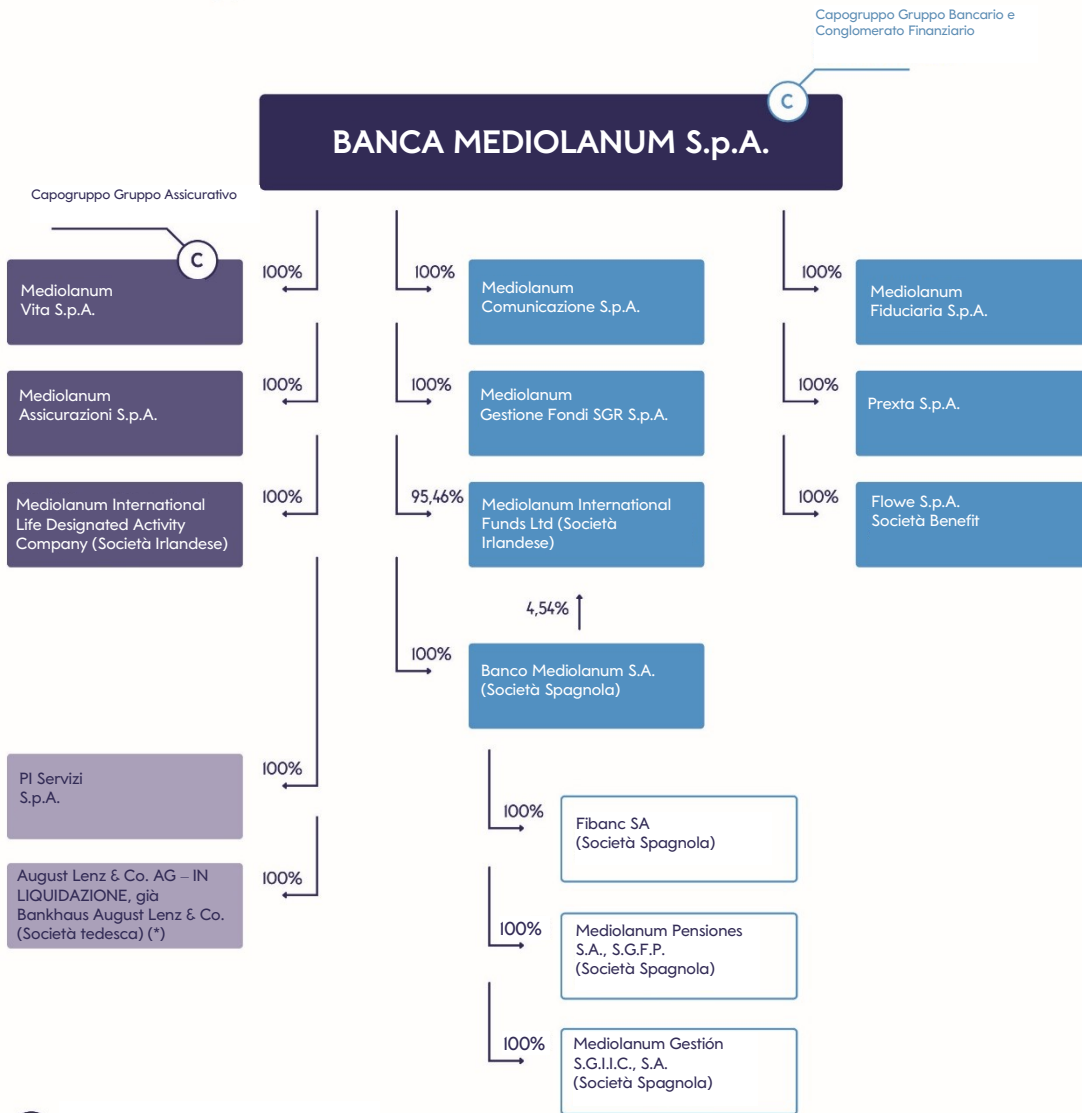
Capogruppo Gruppo Bancario e Conglomerato Finanziario

C

BANCA MEDIOLANUM S.p.A.

Capogruppo Gruppo Assicurativo

C

100%

Mediolanum Vita S.p.A.

100%

Mediolanum Comunicazione S.p.A.

100%

Mediolanum Fiduciaria S.p.A.

100%

Mediolanum Assicurazioni S.p.A.

100%

Mediolanum Gestione Fondi SGR S.p.A.

100%

Prexta S.p.A.

100%

Mediolanum International Life Designated Activity Company (Società Irlandese)

95,46%

Mediolanum International Funds Ltd (Società Irlandese)

100%

Flowe S.p.A. Società Benefit

4,54%

100%

Banco Mediolanum S.A. (Società Spagnola)

100%

PI Servizi S.p.A.

100%

Fibanc SA (Società Spagnola)

100%

August Lenz & Co. AG – IN LIQUIDAZIONE, già Bankhaus August Lenz & Co. (Società tedesca) (*)

100%

Mediolanum Pensiones S.A., S.G.F.P. (Società Spagnola)

100%

Mediolanum Gestión S.G.I.I.C., S.A. (Società Spagnola)